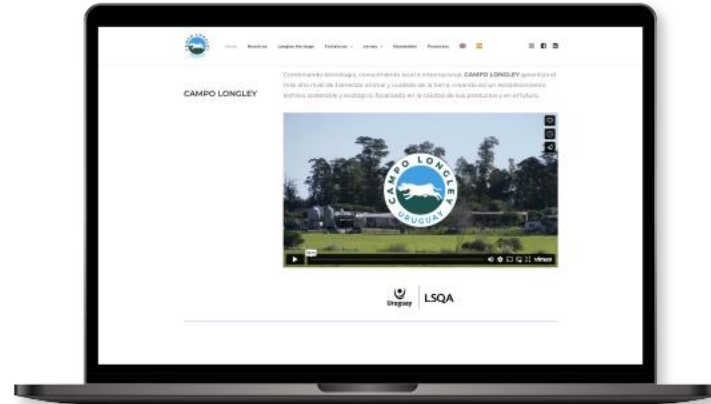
Home Nosotros Longley Heritage Fortalezas Lanas Novedades Proyectos

CAMPO LONGLEY

Combinando tecnología, conocimiento local e internacional, CAMPO LONGLEY garantiza el más alto nivel de bienestar animal y cuidado de la tierra, creando así un establecimiento lechero sostenible y ecológico, focalizado en la calidad de sus productos y en el futuro.

CAMPO LONGLEY
URUGUAY

vimeo

Uruguay

LSQA